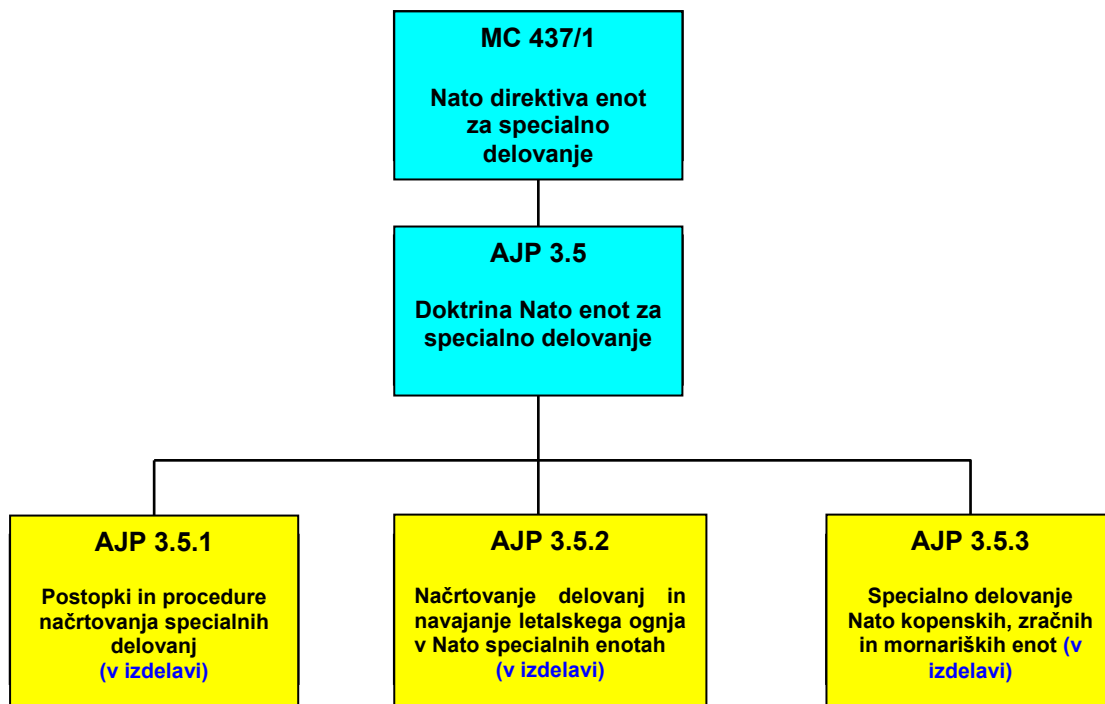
MC 437/1

Nato direktiva enot za specialno delovanje

AJP 3.5

Doktrina Nato enot za specialno delovanje

AJP 3.5.1

Postopki in procedure načrtovanja specialnih delovanj (v izdelavi)

AJP 3.5.2

Načrtovanje delovanj in navajanje letalskega ognja v Nato specialnih enotah (v izdelavi)

AJP 3.5.3

Specialno delovanje Nato kopenskih, zračnih in mornariških enot (v izdelavi)